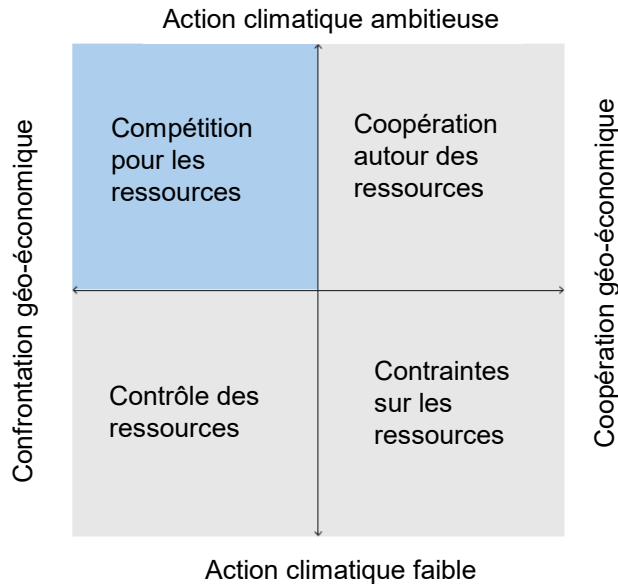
Action climatique ambitieuse

Confrontation géo-économique

Compétition pour les ressources

Coopération autour des ressources

Coopération géo-économique

Contrôle des ressources

Contraintes sur les ressources

Action climatique faible